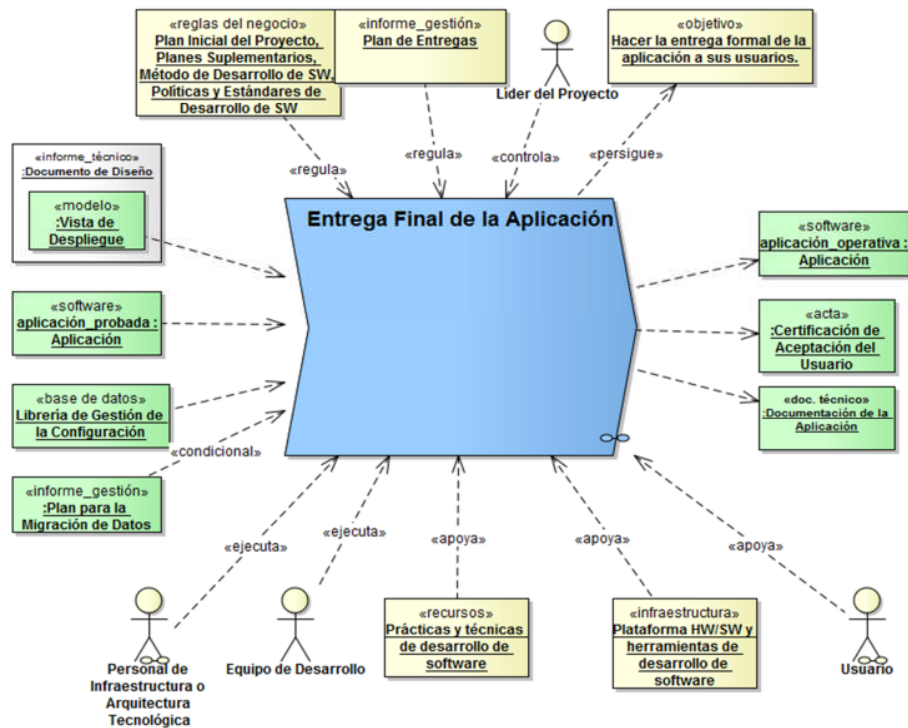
«reglas del negocio»
Plan Inicial del Proyecto, Planes Suplementarios, Método de Desarrollo de SW, Políticas y Estándares de Desarrollo de SW

«informe_gestión»
Plan de Entregas

Lider del Proyecto

«objetivo»
Hacer la entrega formal de la aplicación a sus usuarios.

«regula»
«regula»
«controla»
«persigue»

«informe_técnico»
:Documento de Diseño

«modelo»
:Vista de Despliegue

Entrega Final de la Aplicación

«software»
aplicación_operativa : Aplicación

«software»
aplicación_probada : Aplicación

«acta»
:Certificación de Aceptación del Usuario

«base de datos»
Librería de Gestión de la Configuración

«doc. técnico»
:Documentación de la Aplicación

«condicional»

«informe_gestión»
:Plan para la Migración de Datos

«ejecuta»
«ejecuta»
«apoya»
«apoya»
«apoya»

Personal de Infraestructura o Arquitectura Tecnológica

Equipo de Desarrollo

«recursos»
Prácticas y técnicas de desarrollo de software

«infraestructura»
Plataforma HW/SW y herramientas de desarrollo de software

Usuario